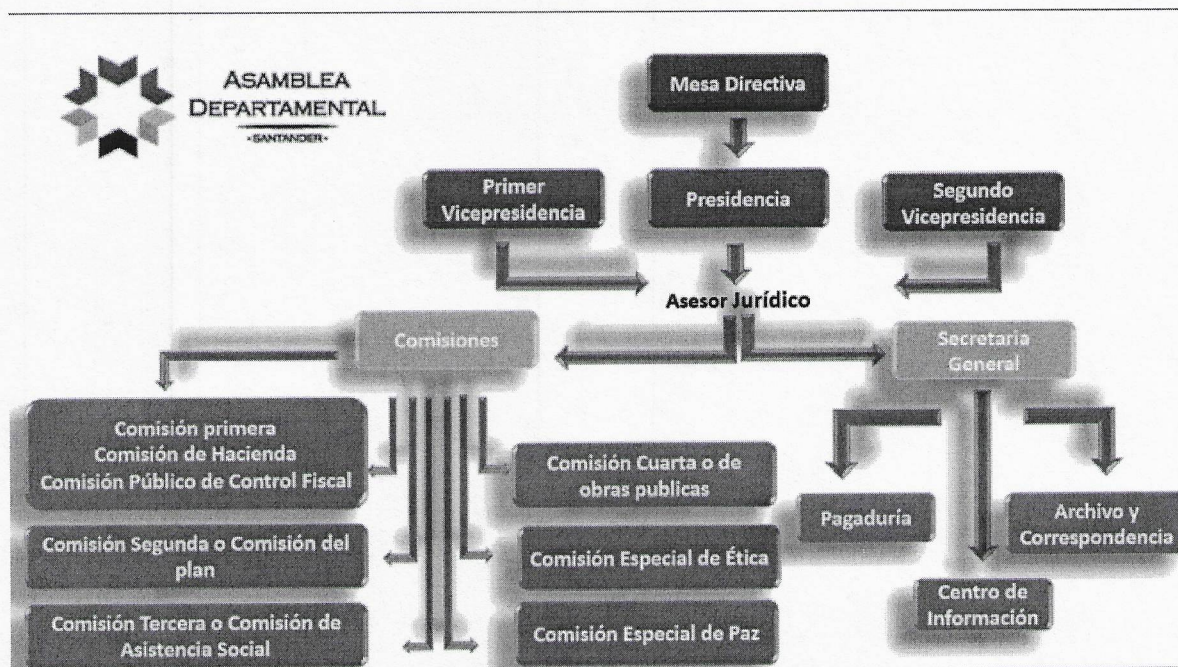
ASAMBLEA DEPARTAMENTAL
· SANTANDER ·

Mesa Directiva

Primer Vicepresidencia

Presidencia

Segundo Vicepresidencia

Asesor Jurídico

Comisiones

Secretaria General

Comisión primera
Comisión de Hacienda
Comisión Público de Control Fiscal

Comisión Segunda o Comisión del plan

Comisión Tercera o Comisión de Asistencia Social

Comisión Cuarta o de obras publicas

Comisión Especial de Ética

Comisión Especial de Paz

Pagaduría

Archivo y Correspondencia

Centro de Información